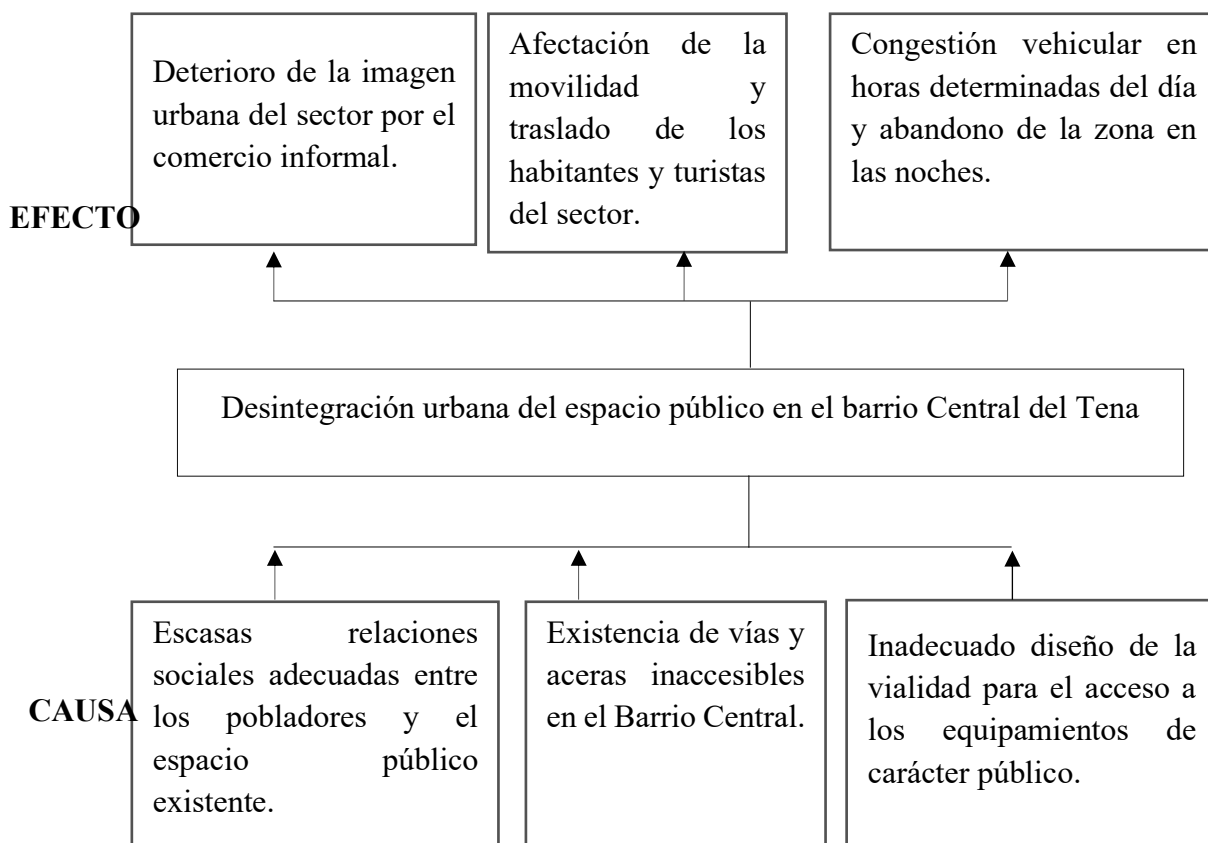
EFECTO

Deterioro de la imagen urbana del sector por el comercio informal.

Afectación de la movilidad y traslado de los habitantes y turistas del sector.

Congestión vehicular en horas determinadas del día y abandono de la zona en las noches.

Desintegración urbana del espacio público en el barrio Central del Tena

CAUSA

Escasas relaciones sociales adecuadas entre los pobladores y el espacio público existente.

Existencia de vías y aceras inaccesibles en el Barrio Central.

Inadecuado diseño de la vialidad para el acceso a los equipamientos de carácter público.